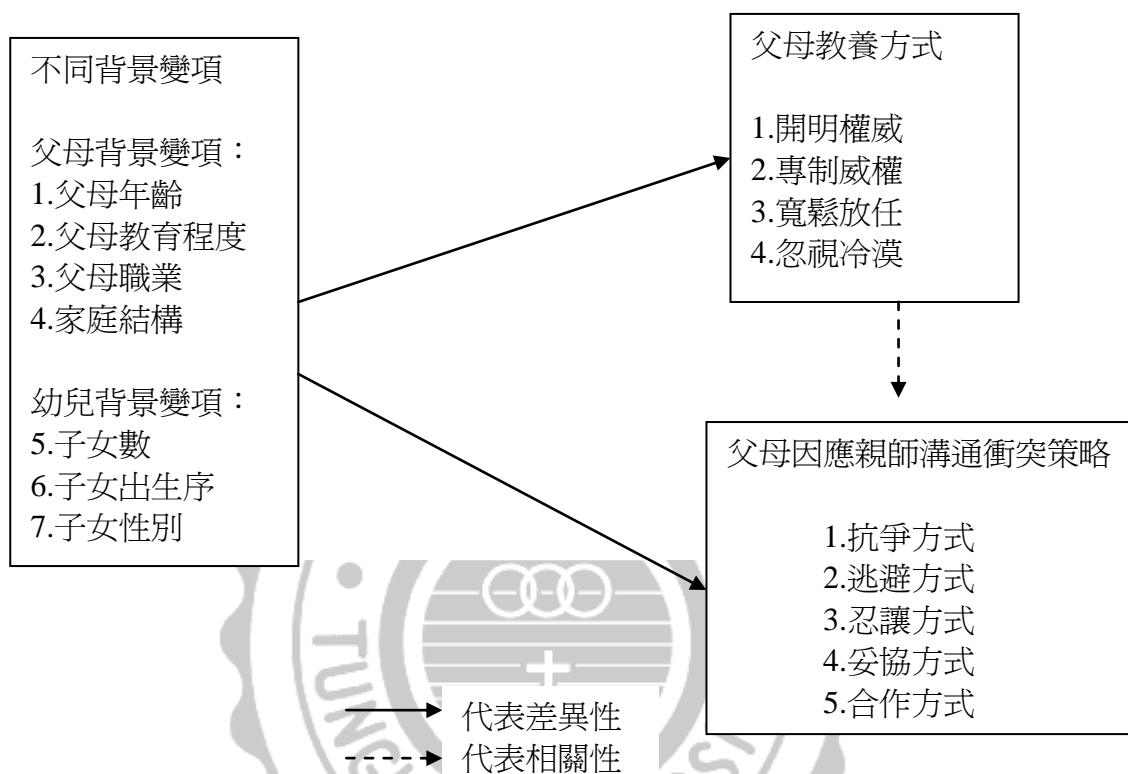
不同背景變項

父母背景變項：
1.父母年齡
2.父母教育程度
3.父母職業
4.家庭結構

幼兒背景變項：
5.子女數
6.子女出生序
7.子女性別

父母教養方式

1.開明權威
2.專制威權
3.寬鬆放任
4.忽視冷漠

父母因應親師溝通衝突策略

1.抗爭方式
2.逃避方式
3.忍讓方式
4.妥協方式
5.合作方式

代表差異性
代表相關性

TUNG